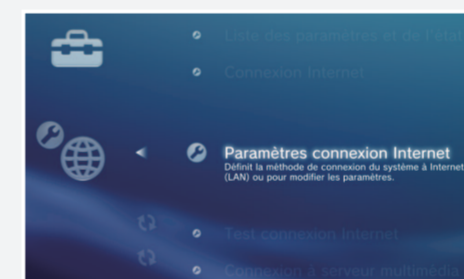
Liste des paramètres et de l'état

Connexion Internet

Paramètres connexion Internet

Définit la méthode de connexion du système à Internet (LAN) ou pour modifier les paramètres.

Test connexion Internet

Connexion à serveur multimédia